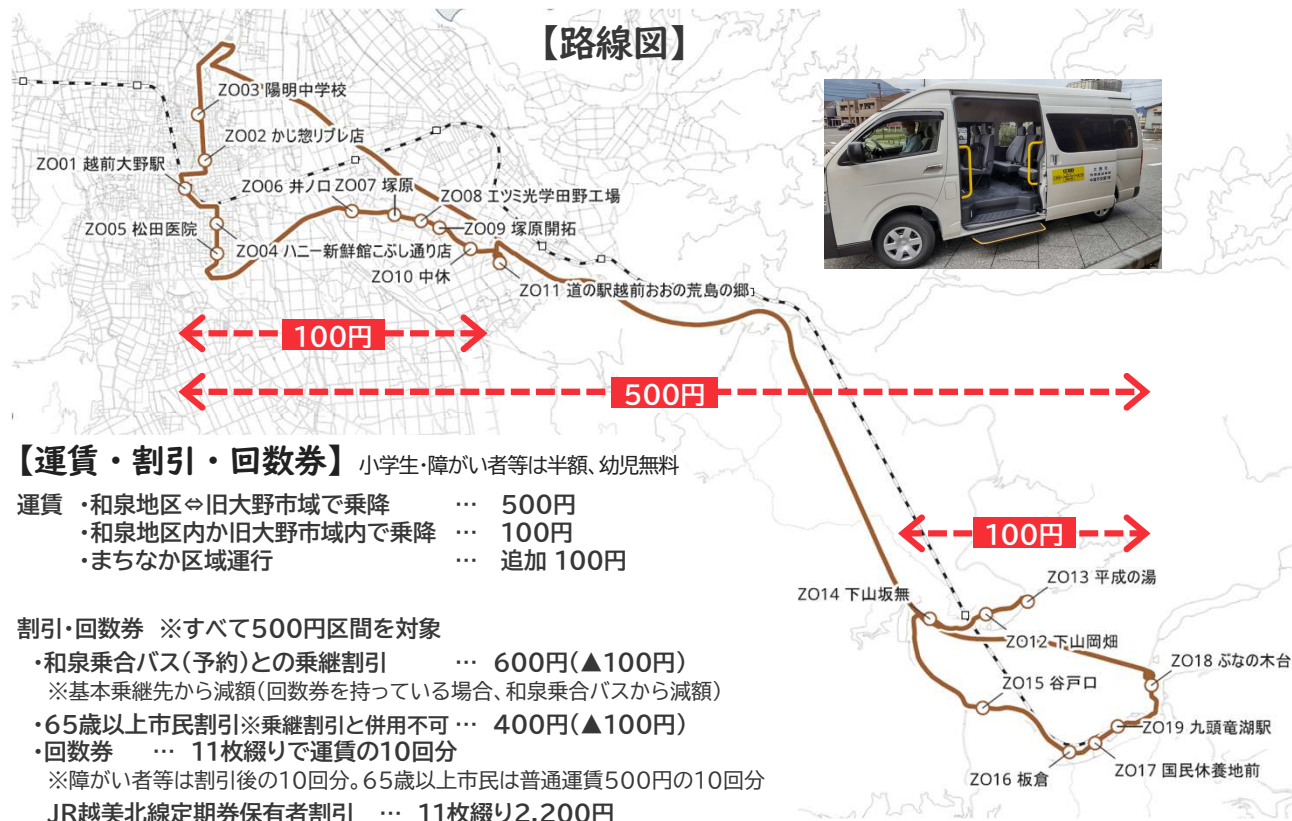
【路線図】

ZO03 陽明中学校
ZO02 かじ惣リブレ店
ZO01 越前大野駅
ZO06 井ノ口
ZO07 塚原
ZO08 エツミ光学田野工場
ZO05 松田医院
ZO09 塚原開拓
ZO04 ハニー新鮮館こぶし通り店
ZO10 中休
ZO11 道の駅越前おおの荒島の郷

100円
500円
100円

ZO13 平成の湯
ZO14 下山坂無
ZO12 下山岡畑
ZO18 ぶなの木台
ZO15 谷戸口
ZO19 九頭竜湖駅
ZO16 板倉
ZO17 国民休養地前

【運賃・割引・回数券】小学生･障がい者等は半額、幼児無料

運賃 ・和泉地区⇔旧大野市域で乗降 … 500円
・和泉地区内か旧大野市域内で乗降 … 100円
・まちなか区域運行 … 追加 100円

割引･回数券 ※すべて500円区間を対象
・和泉乗合バス(予約)との乗継割引 … 600円(▲100円)
※基本乗継先から減額(回数券を持っている場合、和泉乗合バスから減額)
・65歳以上市民割引※乗継割引と併用不可 … 400円(▲100円)
・回数券 … 11枚綴りで運賃の10回分
※障がい者等は割引後の10回分。65歳以上市民は普通運賃500円の10回分
JR越美北線定期券保有者割引 … 11枚綴り2,200円